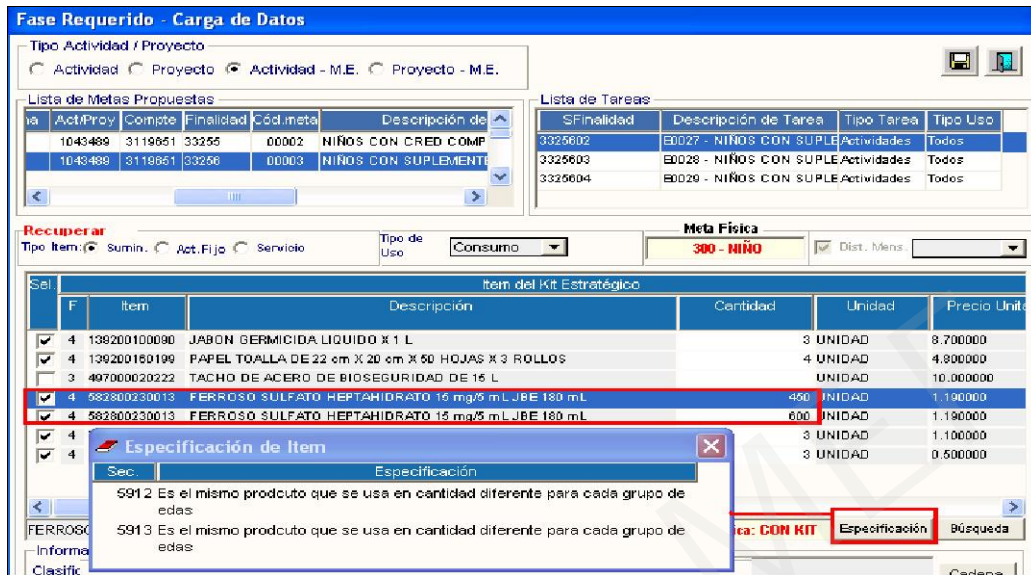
Fase Requerido - Carga de Datos

Tipo Actividad / Proyecto
Actividad  Proyecto  Actividad - M.E.  Proyecto - M.E.

Lista de Metas Propuestas

| na | Act/Proy | Compte | Finalidad | Cód.meta | Descripción de |
|---|---|---|---|---|---|
| | 1043489 | 3119851 | 33255 | 00002 | NIÑOS CON CRED COMP |
| | 1043489 | 3119851 | 33256 | 00003 | NIÑOS CON SUPLEMENTI |

Lista de Tareas

| SFinalidad | Descripción de Tarea | Tipo Tarea | Tipo Uso |
|---|---|---|---|
| 3325602 | E0027 - NIÑOS CON SUPLE | Actividades | Todos |
| 3325603 | E0028 - NIÑOS CON SUPLE | Actividades | Todos |
| 3325604 | E0029 - NIÑOS CON SUPLE | Actividades | Todos |

Recuperar
Tipo Item: Sumin.  Act.Fijo  Servicio
Tipo de Uso  Consumo
Meta Física
300 - NIÑO
Dist. Mens.

Item del Kit Estratégico

| Sel. | F | Item | Descripción | Cantidad | Unidad | Precio Unita |
|---|---|---|---|---|---|---|
| ☑ | 4 | 139200100090 | JABON GERMICIDA LIQUIDO X 1 L | 3 | UNIDAD | 8.700000 |
| ☑ | 4 | 139200160199 | PAPEL TOALLA DE 22 cm X 20 cm X 50 HOJAS X 3 ROLLOS | 4 | UNIDAD | 4.800000 |
| ☐ | 3 | 497000020222 | TACHO DE ACERO DE BIOSEGURIDAD DE 15 L | | UNIDAD | 10.000000 |
| ☑ | 4 | 582800230013 | FERROSO SULFATO HEPTAHIDRATO 15 mg/5 mL JBE 180 mL | 450 | UNIDAD | 1.190000 |
| ☑ | 4 | 582800230013 | FERROSO SULFATO HEPTAHIDRATO 15 mg/5 mL JBE 180 mL | 600 | UNIDAD | 1.190000 |
| ☑ | 4 | | | 3 | UNIDAD | 1.100000 |
| ☑ | 4 | | | 3 | UNIDAD | 0.500000 |

Especificación de Item

| Sec. | Especificación |
|---|---|
| 5912 | Es el mismo prodcuto que se usa en cantidad diferente para cada grupo de edas |
| 5913 | Es el mismo prodcuto que se usa en cantidad diferente para cada grupo de edas |

FERROSO
Informa
Clasific
ica: CON KIT
Especificación
Búsqueda
Cadena